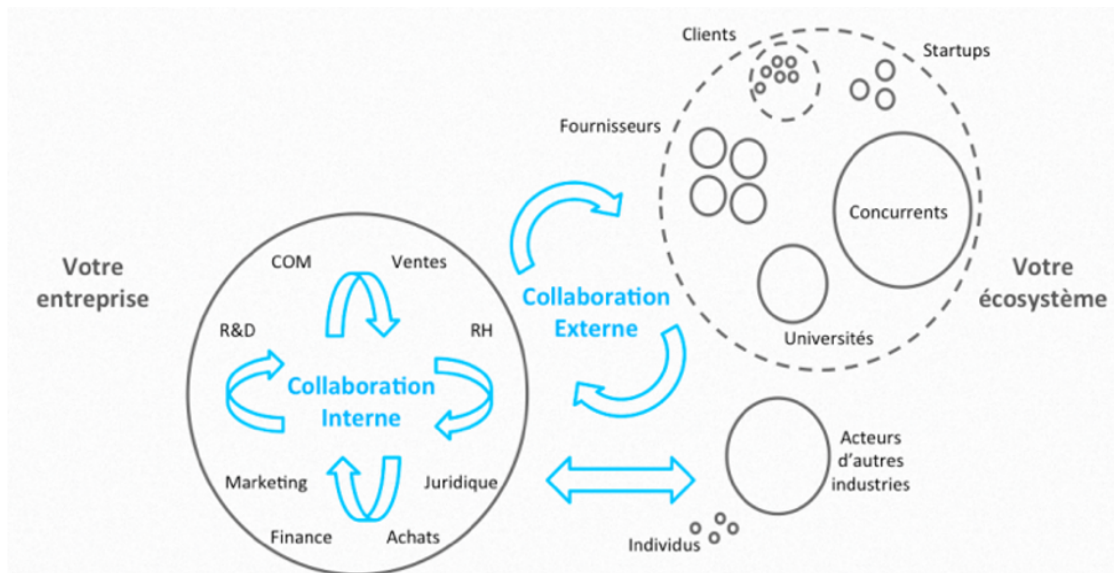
Votre entreprise

COM
Ventes
R&D
RH
Collaboration Interne
Marketing
Juridique
Finance
Achats

Collaboration Externe

Clients
Startups
Fournisseurs
Concurrents
Universités

Votre écosystème

Acteurs d'autres industries
Individus